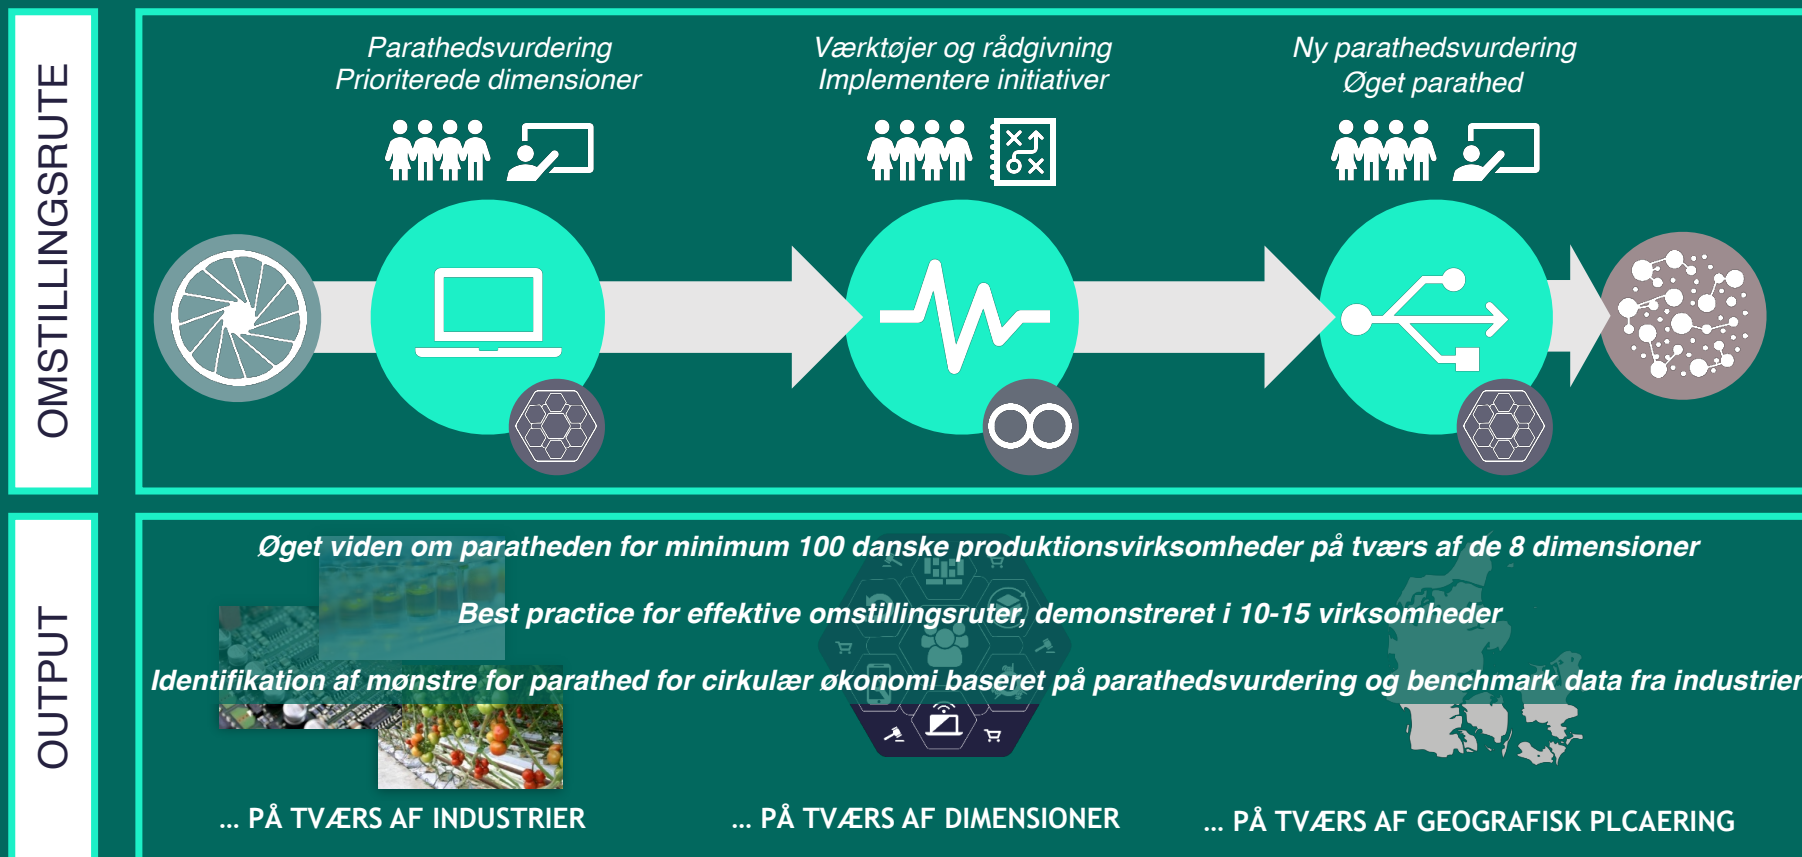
OMSTILLINGSRUTE

Parathedsvurdering
Prioriterede dimensioner

Værktøjer og rådgivning
Implementere initiativer

Ny parathedsvurdering
Øget parathed

OUTPUT

Øget viden om paratheden for minimum 100 danske produktionsvirksomheder på tværs af de 8 dimensioner

Best practice for effektive omstillingsruter, demonstreret i 10-15 virksomheder

Identifikation af mønstre for parathed for cirkulær økonomi baseret på parathedsvurdering og benchmark data fra industrier

... PÅ TVÆRS AF INDUSTRIER

... PÅ TVÆRS AF DIMENSIONER

... PÅ TVÆRS AF GEOGRAFISK PLCAERING